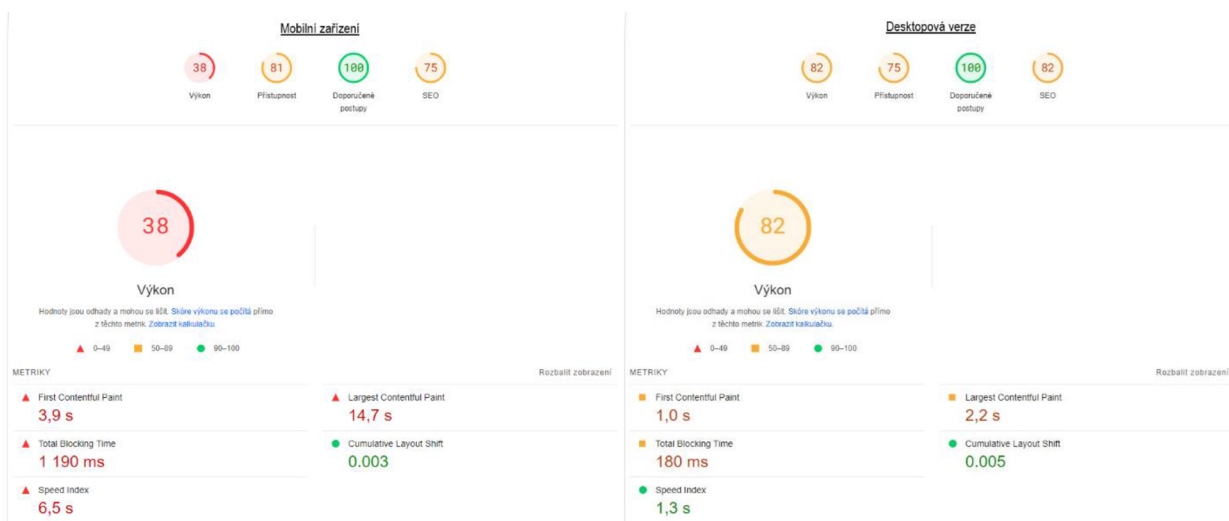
Mobilní zařízení

38 Výkon
81 Přístupnost
100 Doporučené postupy
75 SEO

38

Výkon

Hodnoty jsou odhady a mohou se lišit. Skóre výkonu se počítá přímo z těchto metrik. Zobrazit kalkulačku.

0–49 50–89 90–100

METRIKY

Rozbalit zobrazení

First Contentful Paint
3,9 s

Largest Contentful Paint
14,7 s

Total Blocking Time
1 190 ms

Cumulative Layout Shift
0.003

Speed Index
6,5 s

Desktopová verze

82 Výkon
75 Přístupnost
100 Doporučené postupy
82 SEO

82

Výkon

Hodnoty jsou odhady a mohou se lišit. Skóre výkonu se počítá přímo z těchto metrik. Zobrazit kalkulačku.

0–49 50–89 90–100

METRIKY

Rozbalit zobrazení

First Contentful Paint
1,0 s

Largest Contentful Paint
2,2 s

Total Blocking Time
180 ms

Cumulative Layout Shift
0.005

Speed Index
1,3 s